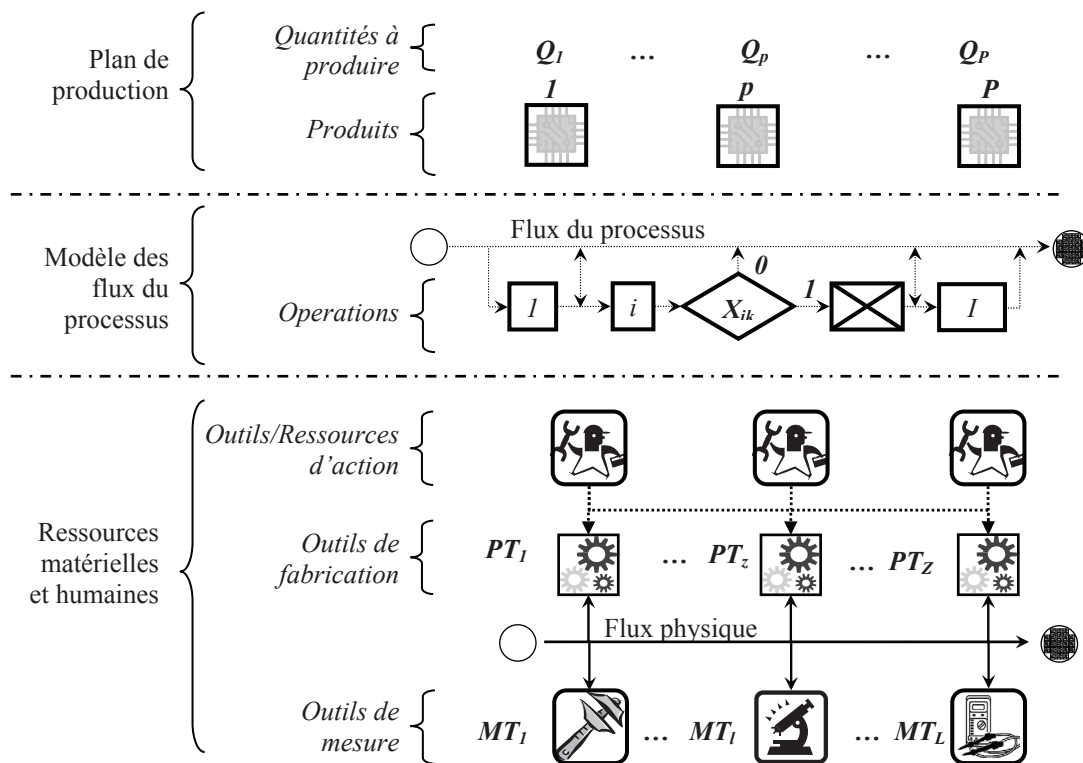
Plan de production

Quantités à produire

$Q_1$ … $Q_p$ … $Q_P$

Produits

1 p P

Modèle des flux du processus

Flux du processus

Operations

1 i $X_{ik}$ 0 1 I

Ressources matérielles et humaines

Outils/Ressources d'action

Outils de fabrication

$PT_1$ … $PT_z$ … $PT_Z$

Flux physique

Outils de mesure

$MT_1$ … $MT_l$ … $MT_L$